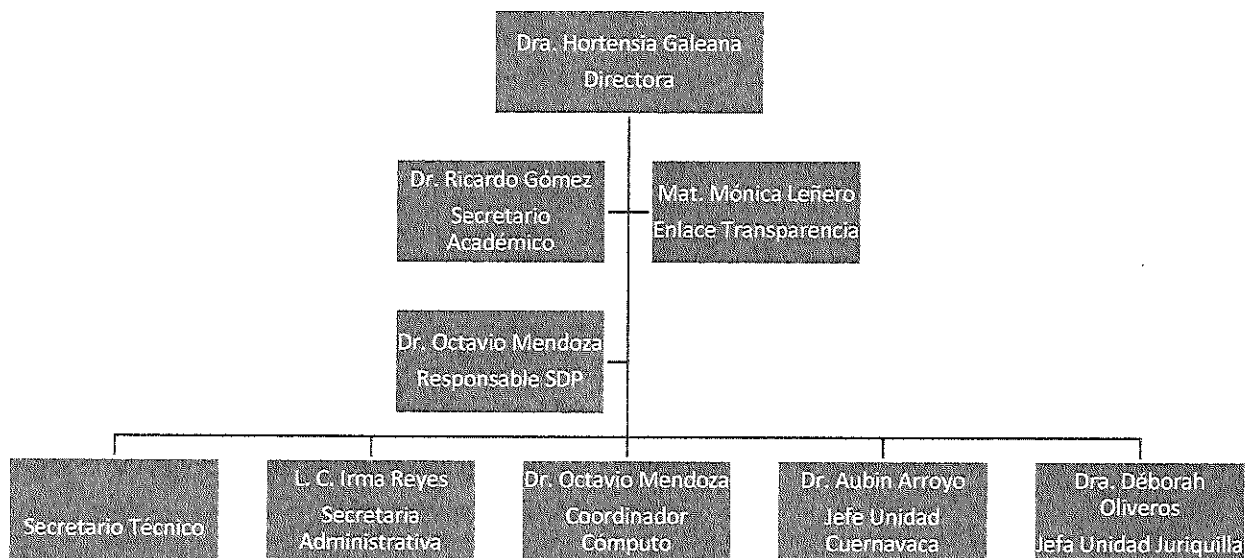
Dra. Hortensia Galeana
Directora

Dr. Ricardo Gómez
Secretario Académico

Mat. Mónica Leñero
Enlace Transparencia

Dr. Octavio Mendoza
Responsable SDP

Secretario Técnico

L. C. Irma Reyes
Secretaria Administrativa

Dr. Octavio Mendoza
Coordinador Computo

Dr. Aubin Arroyo
Jefe Unidad Cuernavaca

Dra. Déborah Oliveros
Jefa Unidad Juriquilla